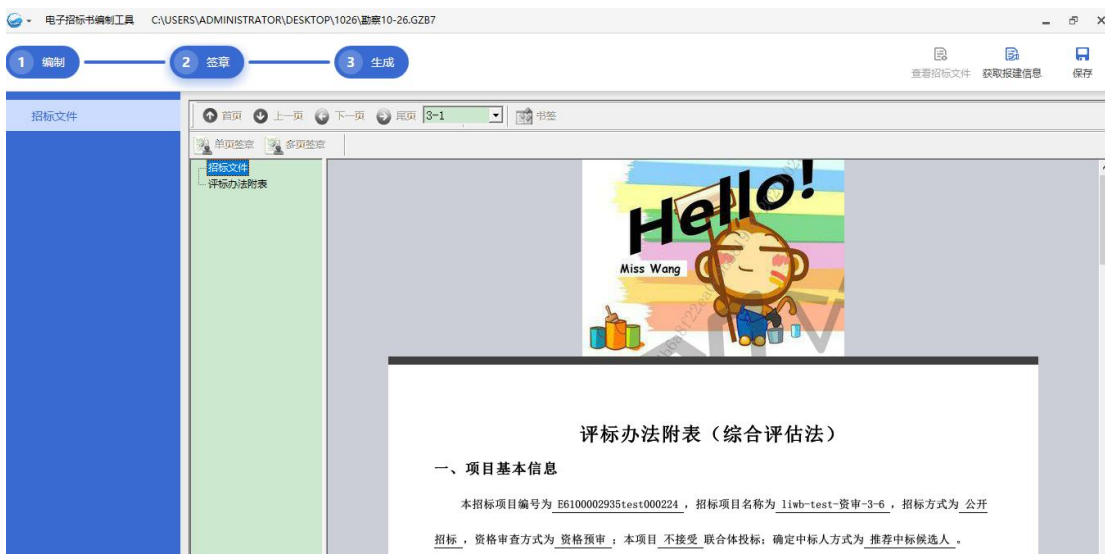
电子招标书编制工具 C:\USERS\ADMINISTRATOR\DESKTOP\1026\勘察10-26.GZB7

1 编制 2 签章 3 生成

查看招标文件 获取报建信息 保存

招标文件

首页 上一页 下一页 尾页 3-1 书签

单页签章 多页签章

招标文件
评标办法附表

Hello!

Miss Wang

评标办法附表（综合评估法）

一、项目基本信息

本招标项目编号为 E6100002935test000224，招标项目名称为 liwb-test-资审-3-6，招标方式为 公开招标，资格审查方式为 资格预审；本项目 不接受 联合体投标；确定中标人方式为 推荐中标候选人。